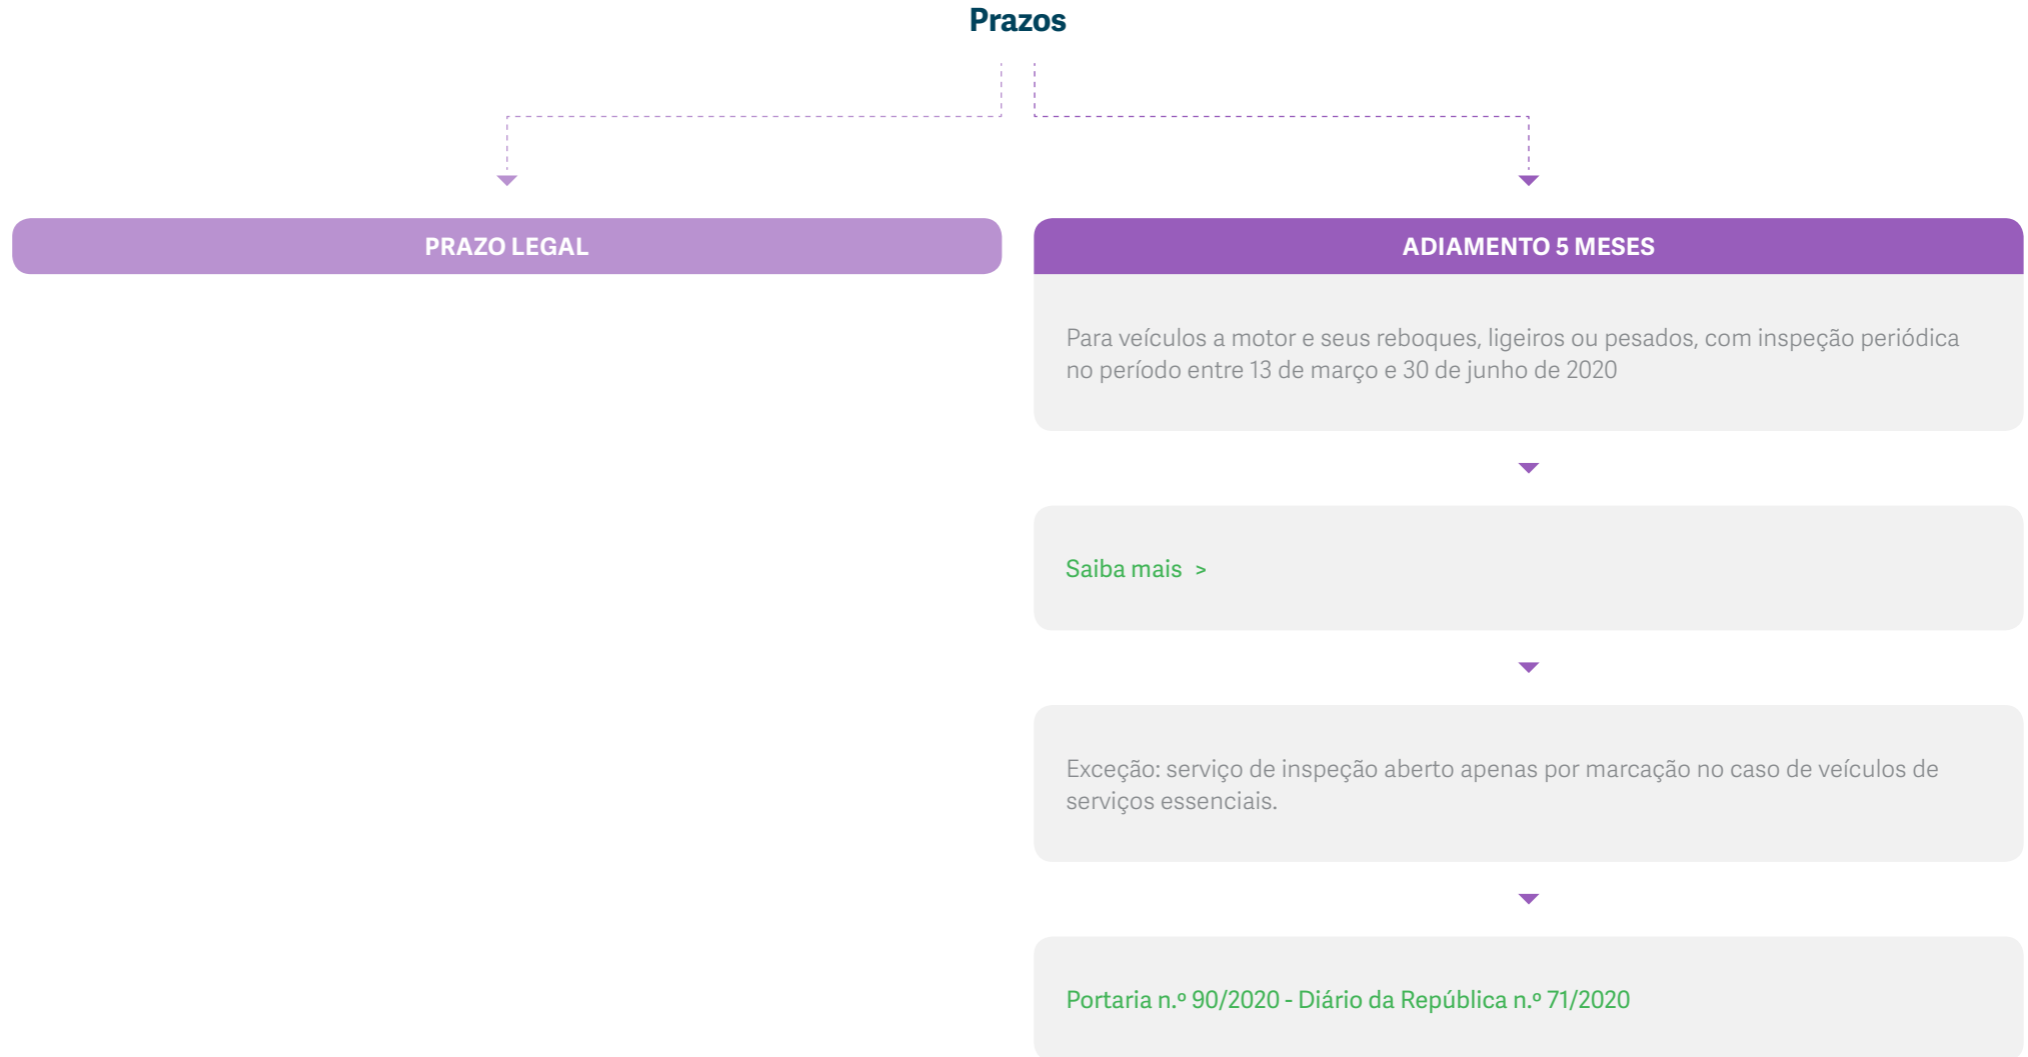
Prazos

PRAZO LEGAL

ADIAMENTO 5 MESES

Para veículos a motor e seus reboques, ligeiros ou pesados, com inspeção periódica no período entre 13 de março e 30 de junho de 2020

Saiba mais >

Exceção: serviço de inspeção aberto apenas por marcação no caso de veículos de serviços essenciais.

Portaria n.º 90/2020 - Diário da República n.º 71/2020